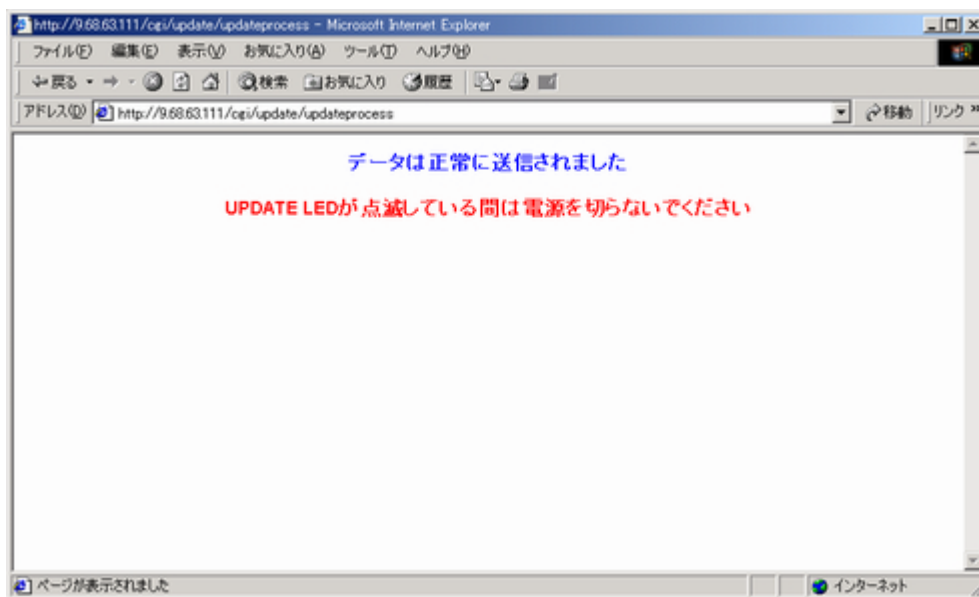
http://9.68.63.111/cgi/update/updateprocess - Microsoft Internet Explorer

ファイル(F) 編集(E) 表示(V) お気に入り(A) ツール(T) ヘルプ(H)

戻る 検索 お気に入り 履歴

アドレス(D) http://9.68.63.111/cgi/update/updateprocess 移動 リンク »

データは正常に送信されました

UPDATE LEDが点滅している間は電源を切らないでください

ページが表示されました インターネット